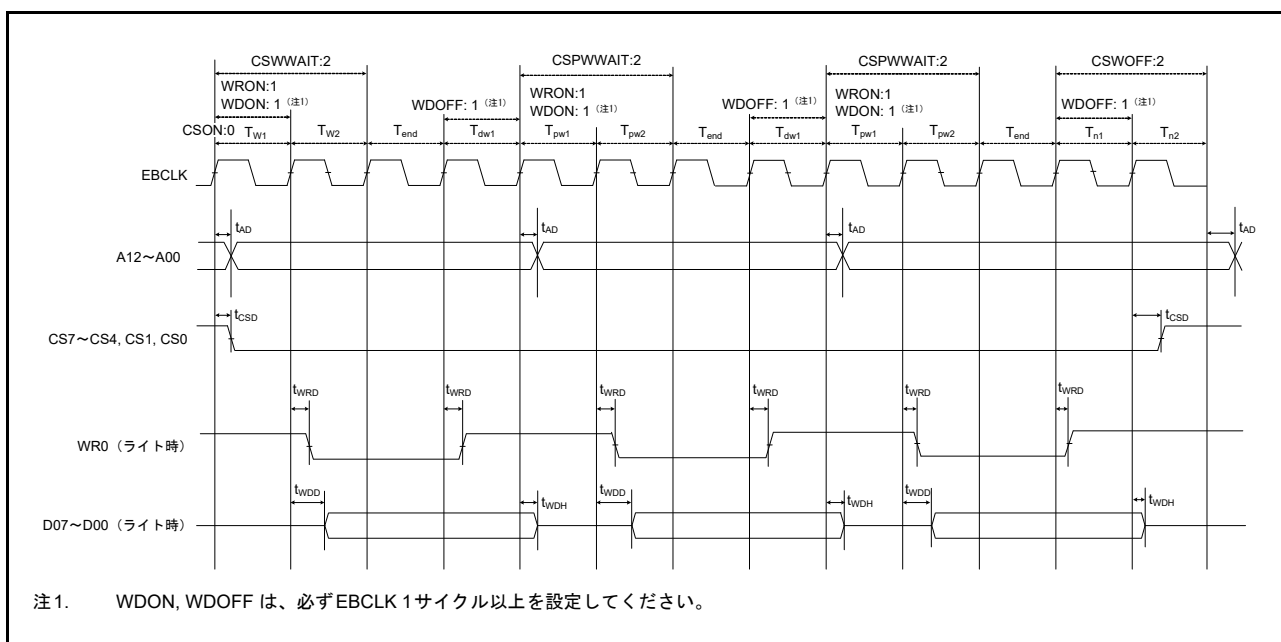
CSWWAIT:2
CSPWWAIT:2
CSPWWAIT:2
CSWOFF:2
WRON:1
WDON: 1（注1）
WDOFF: 1（注1）
WRON:1
WDON: 1（注1）
WDOFF: 1（注1）
WRON:1
WDON: 1（注1）
WDOFF: 1（注1）
CSON:0 $T_{W1}$ $T_{W2}$ $T_{end}$ $T_{dw1}$ $T_{pw1}$ $T_{pw2}$ $T_{end}$ $T_{dw1}$ $T_{pw1}$ $T_{pw2}$ $T_{end}$ $T_{n1}$ $T_{n2}$

EBCLK

$t_{AD}$ $t_{AD}$ $t_{AD}$ $t_{AD}$
A12～A00

$t_{CSD}$ $t_{CSD}$
CS7～CS4, CS1, CS0

$t_{WRD}$ $t_{WRD}$ $t_{WRD}$ $t_{WRD}$ $t_{WRD}$ $t_{WRD}$
WR0（ライト時）

$t_{WDD}$ $t_{WDH}$ $t_{WDD}$ $t_{WDH}$ $t_{WDD}$ $t_{WDH}$
D07～D00（ライト時）

注1. WDON, WDOFF は、必ずEBCLK 1サイクル以上を設定してください。